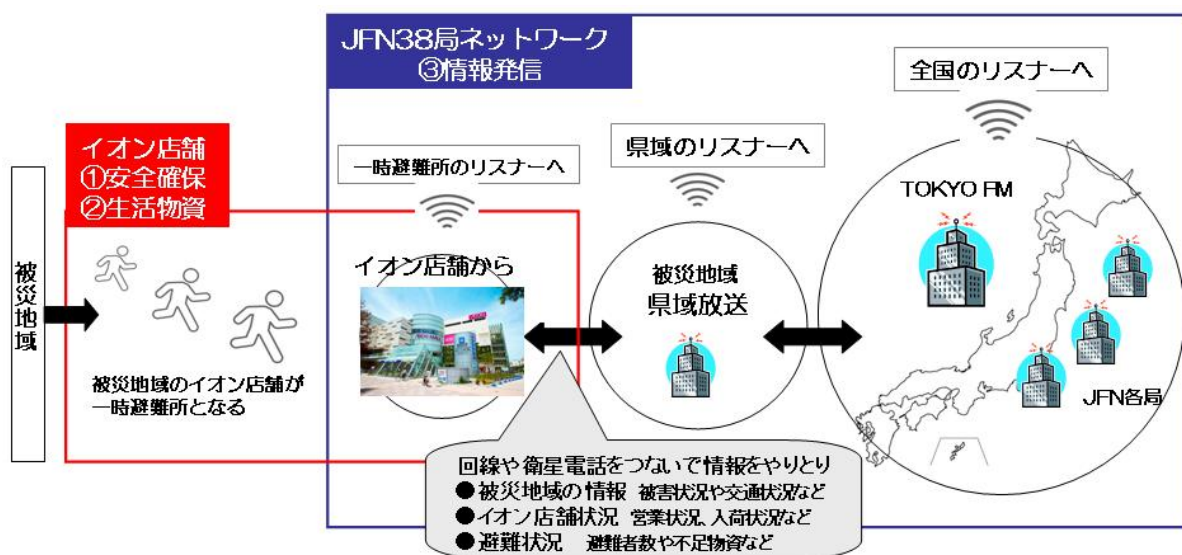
JFN38局ネットワーク
③情報発信

全国のリスナーへ

イオン店舗
①安全確保
②生活物資

一時避難所のリスナーへ

県域のリスナーへ

TOKYO FM

被災地域

イオン店舗から

被災地域
県域放送

被災地域のイオン店舗が一時避難所となる

JFN各局

回線や衛星電話をつないで情報をやりとり
●被災地域の情報　被害状況や交通状況など
●イオン店舗状況　営業状況、入荷状況など
●避難状況　避難者数や不足物資など